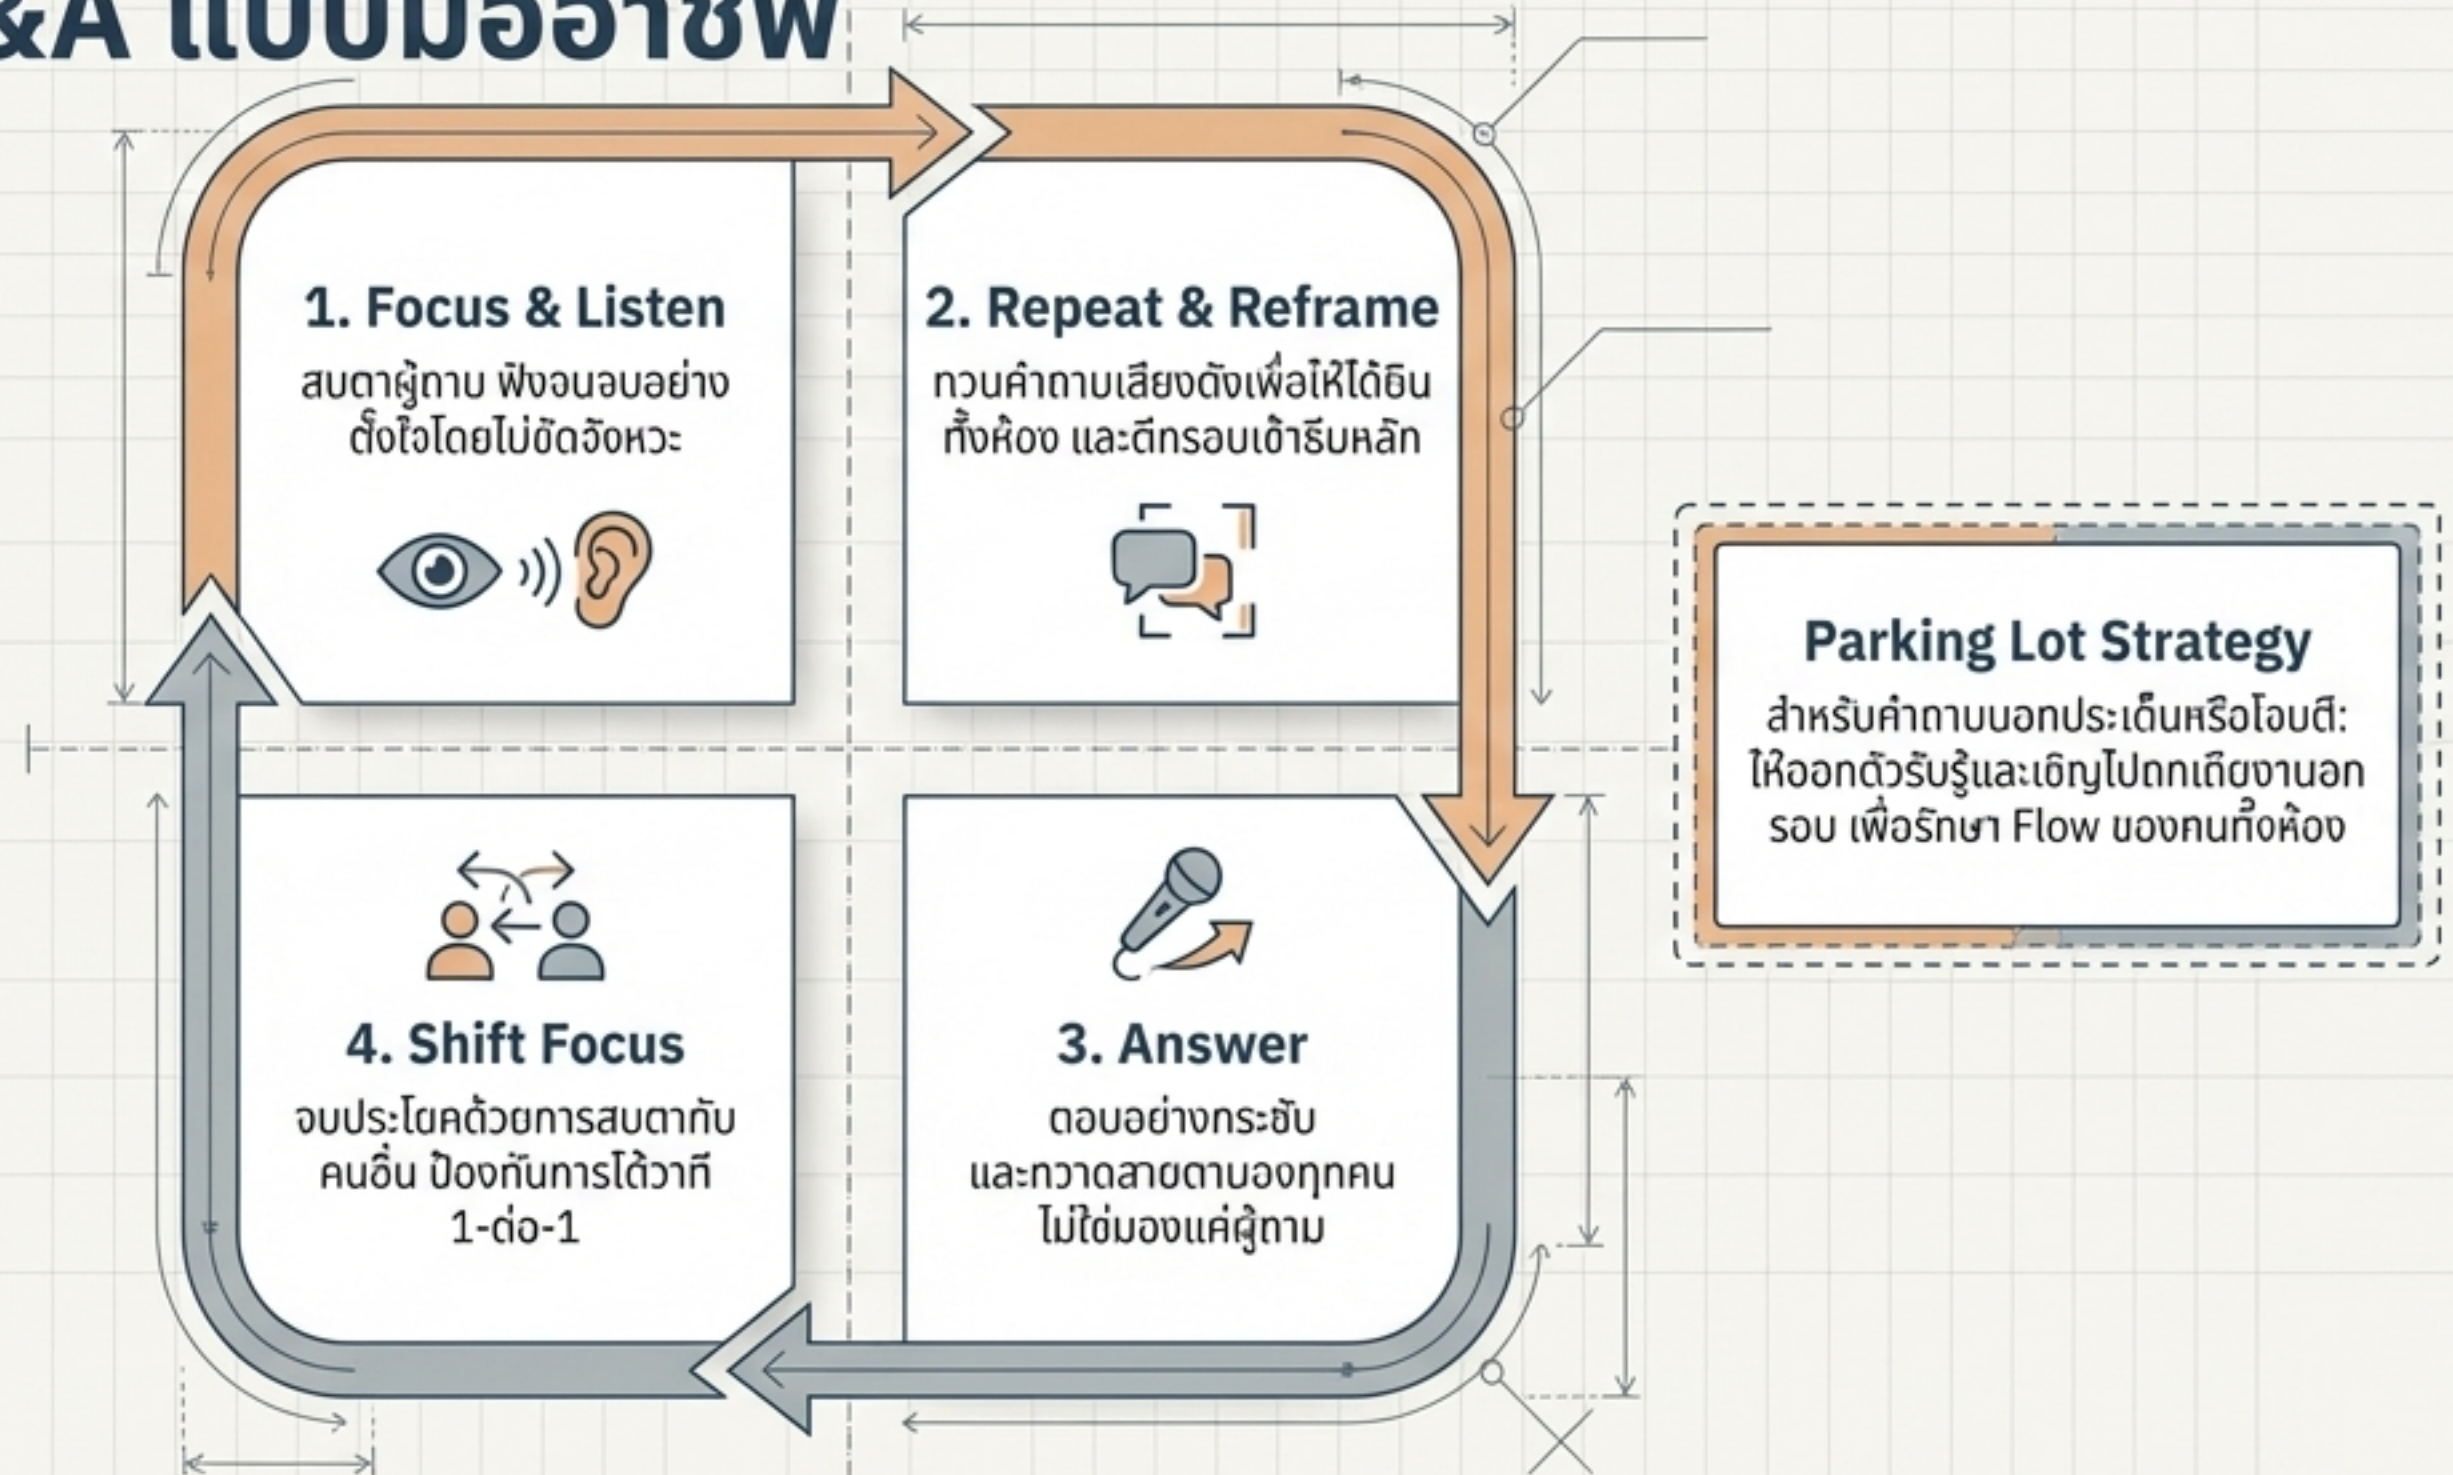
&A แบบมืออาชีพ

1. Focus & Listen
สบตาผู้ถาม ฟังจนจบอย่างตั้งใจโดยไม่ขัดจังหวะ

2. Repeat & Reframe
ทวนคำถามเสียงดังเพื่อให้ได้ยินทั้งห้อง และตีกรอบเข้าธีมหลัก

Parking Lot Strategy
สำหรับคำถามนอกประเด็นหรือโจมตี: ให้ออกตัวรับรู้และเชิญไปถกเถียงนอกรอบ เพื่อรักษา Flow ของคนทั้งห้อง

4. Shift Focus
จบประโยคด้วยการสบตากับคนอื่น ป้องกันการโต้วาที 1-ต่อ-1

3. Answer
ตอบอย่างกระชับ และกวาดสายตามองทุกคน ไม่ใช่มองแค่ผู้ถาม